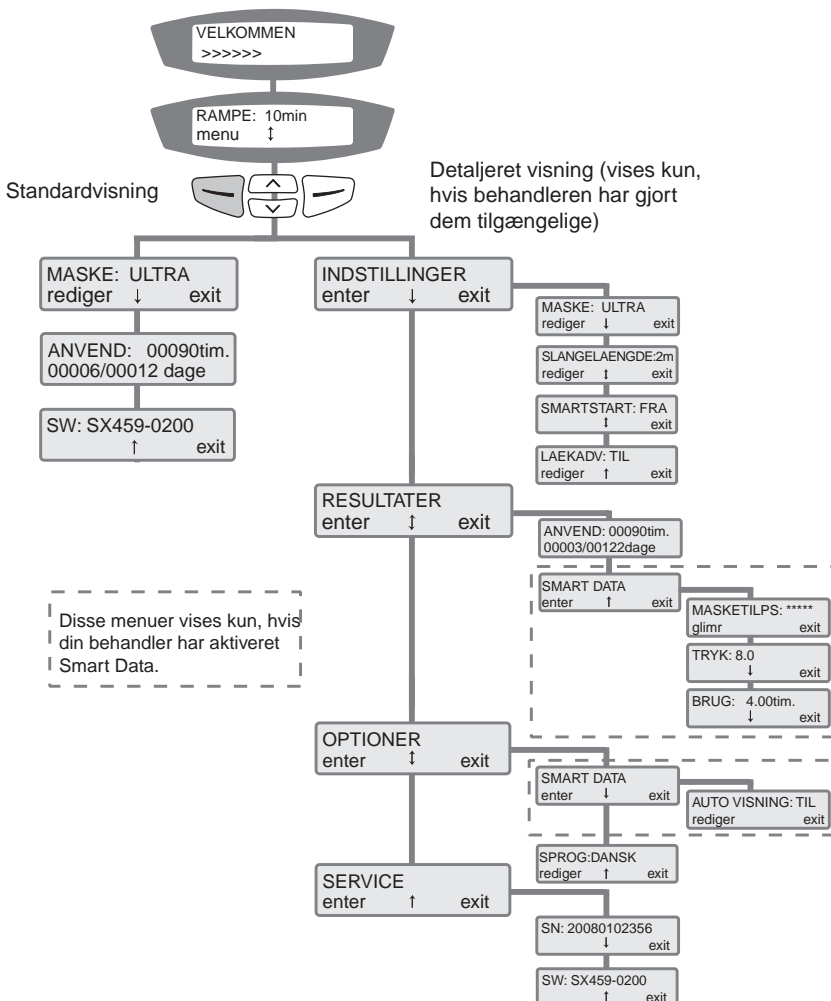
VELKOMMEN
>>>>>>

RAMPE: 10min
menu ↕

Standardvisning

Detaljeret visning (vises kun, hvis behandleren har gjort dem tilgængelige)

MASKE: ULTRA
rediger ↓ exit

ANVEND: 00090tim.
00006/00012 dage

SW: SX459-0200
↑ exit

INDSTILLINGER
enter ↓ exit

MASKE: ULTRA
rediger ↓ exit

SLANGELAENGDE:2m
rediger ↕ exit

SMARTSTART: FRA
↕ exit

LAEKADV: TIL
rediger ↑ exit

RESULTATER
enter ↕ exit

ANVEND: 00090tim.
00003/00122dage

Disse menuer vises kun, hvis din behandler har aktiveret Smart Data.

SMART DATA
enter ↑ exit

MASKETILPS: *****
glimr exit

TRYK: 8.0
↓ exit

BRUG: 4.00tim.
↓ exit

OPTIONER
enter ↕ exit

SMART DATA
enter ↓ exit

AUTO VISNING: TIL
rediger exit

SPROG:DANSK
rediger ↑ exit

SERVICE
enter ↑ exit

SN: 20080102356
↓ exit

SW: SX459-0200
↑ exit